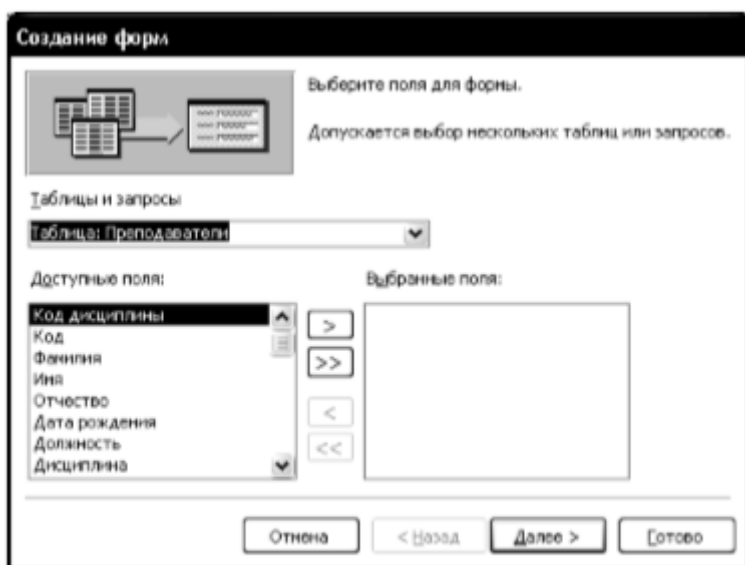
Создание форм

Выберите поля для формы.

Допускается выбор нескольких таблиц или запросов.

Таблицы и запросы

Таблица: Преподаватели

Доступные поля:

Выбранные поля:

Код дисциплины
Код
Фамилия
Имя
Отчество
Дата рождения
Должность
Дисциплина

>
>>
<
<<

Отмена
< Назад
Далее >
Готово